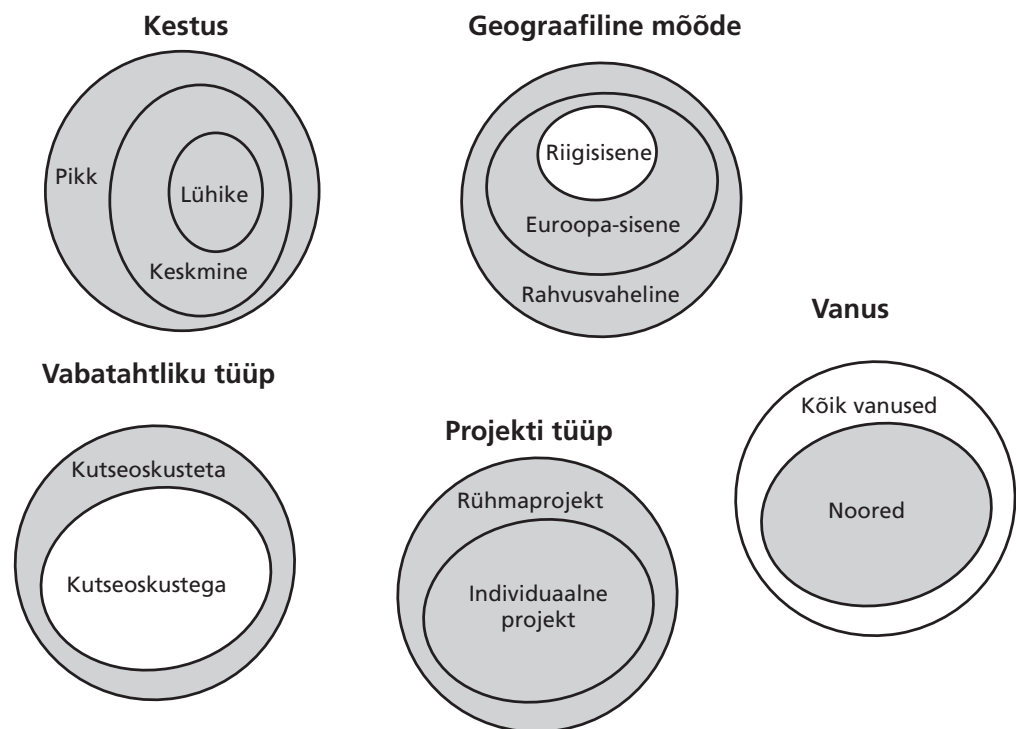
Kestus

Pikk

Lühike

Keskmine

Geograafiline mõõde

Riigisisene

Euroopa-sisene

Rahvusvaheline

Vanus

Kõik vanused

Noored

Vabatahtliku tüüp

Kutseoskusteta

Kutseoskustega

Projekti tüüp

Rühmaprojekt

Individuaalne projekt